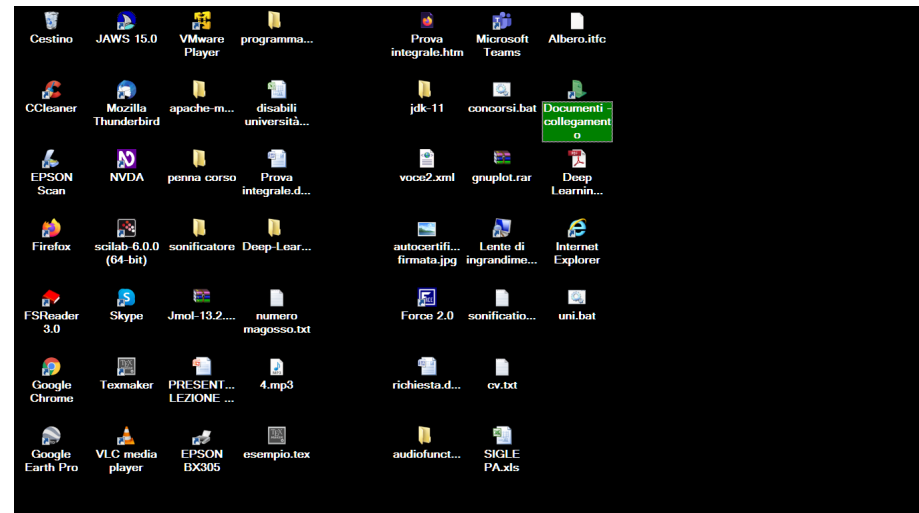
Cestino
JAWS 15.0
VMware Player
programma...
Prova integrale.htm
Microsoft Teams
Albero.itfc

CCleaner
Mozilla Thunderbird
apache-m...
disabili università...
jdk-11
concorsi.bat
Documenti - collegamento

EPSON Scan
NVDA
penna corso
Prova integrale.d...
voce2.xml
gnuplot.rar
Deep Learnin...

Firefox
scilab-6.0.0 (64-bit)
sonificatore
Deep-Lear...
autocertifi... firmata.jpg
Lente di ingrandime...
Internet Explorer

FSReader 3.0
Skype
Jmol-13.2....
numero magosso.txt
Force 2.0
sonificatio...
uni.bat

Google Chrome
Texmaker
PRESENT... LEZIONE ...
4.mp3
richiesta.d...
cv.txt

Google Earth Pro
VLC media player
EPSON BX305
esempio.tex
audiofunct...
SIGLE PA.xls